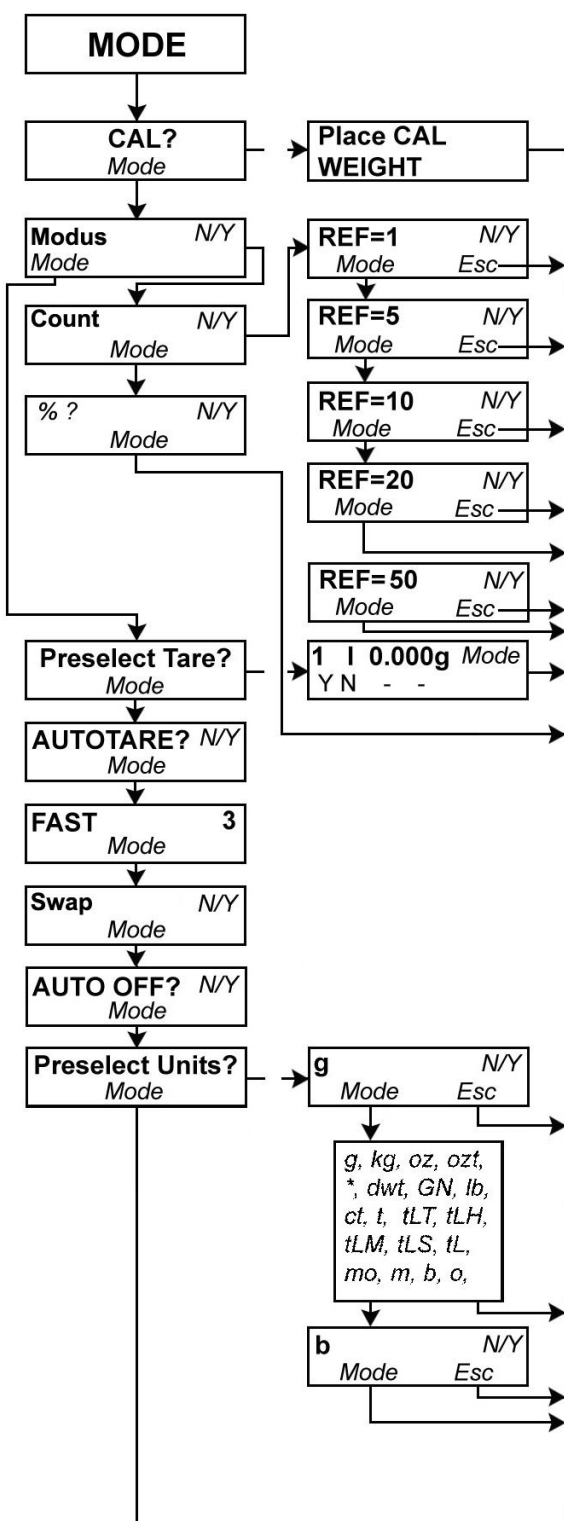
MODE

CAL?
Mode

Place CAL
WEIGHT

Modus N/Y
Mode

REF=1 N/Y
Mode Esc

Count N/Y
Mode

REF=5 N/Y
Mode Esc

% ? N/Y
Mode

REF=10 N/Y
Mode Esc

REF=20 N/Y
Mode Esc

REF= 50 N/Y
Mode Esc

Preselect Tare?
Mode

1 I 0.000g Mode
Y N - -

AUTOTARE? N/Y
Mode

FAST 3
Mode

Swap N/Y
Mode

AUTO OFF? N/Y
Mode

Preselect Units?
Mode

g N/Y
Mode Esc

g, kg, oz, ozt, *, dwt, GN, lb, ct, t, tLT, tLH, tLM, tLS, tL, mo, m, b, o,

b N/Y
Mode Esc